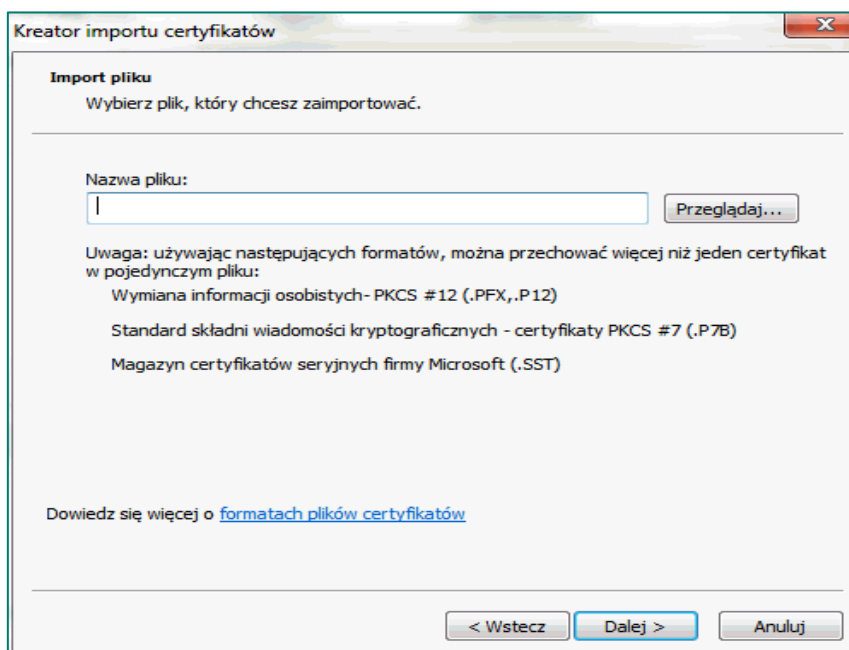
Kreator importu certyfikatów

Import pliku
Wybierz plik, który chcesz zaimportować.

Nazwa pliku:

Przeglądaj...

Uwaga: używając następujących formatów, można przechować więcej niż jeden certyfikat w pojedynczym pliku:

Wymiana informacji osobistych- PKCS #12 (.PFX,.P12)

Standard składni wiadomości kryptograficznych - certyfikaty PKCS #7 (.P7B)

Magazyn certyfikatów seryjnych firmy Microsoft (.SST)

Dowiedz się więcej o formatach plików certyfikatów

< Wstecz

Dalej >

Anuluj